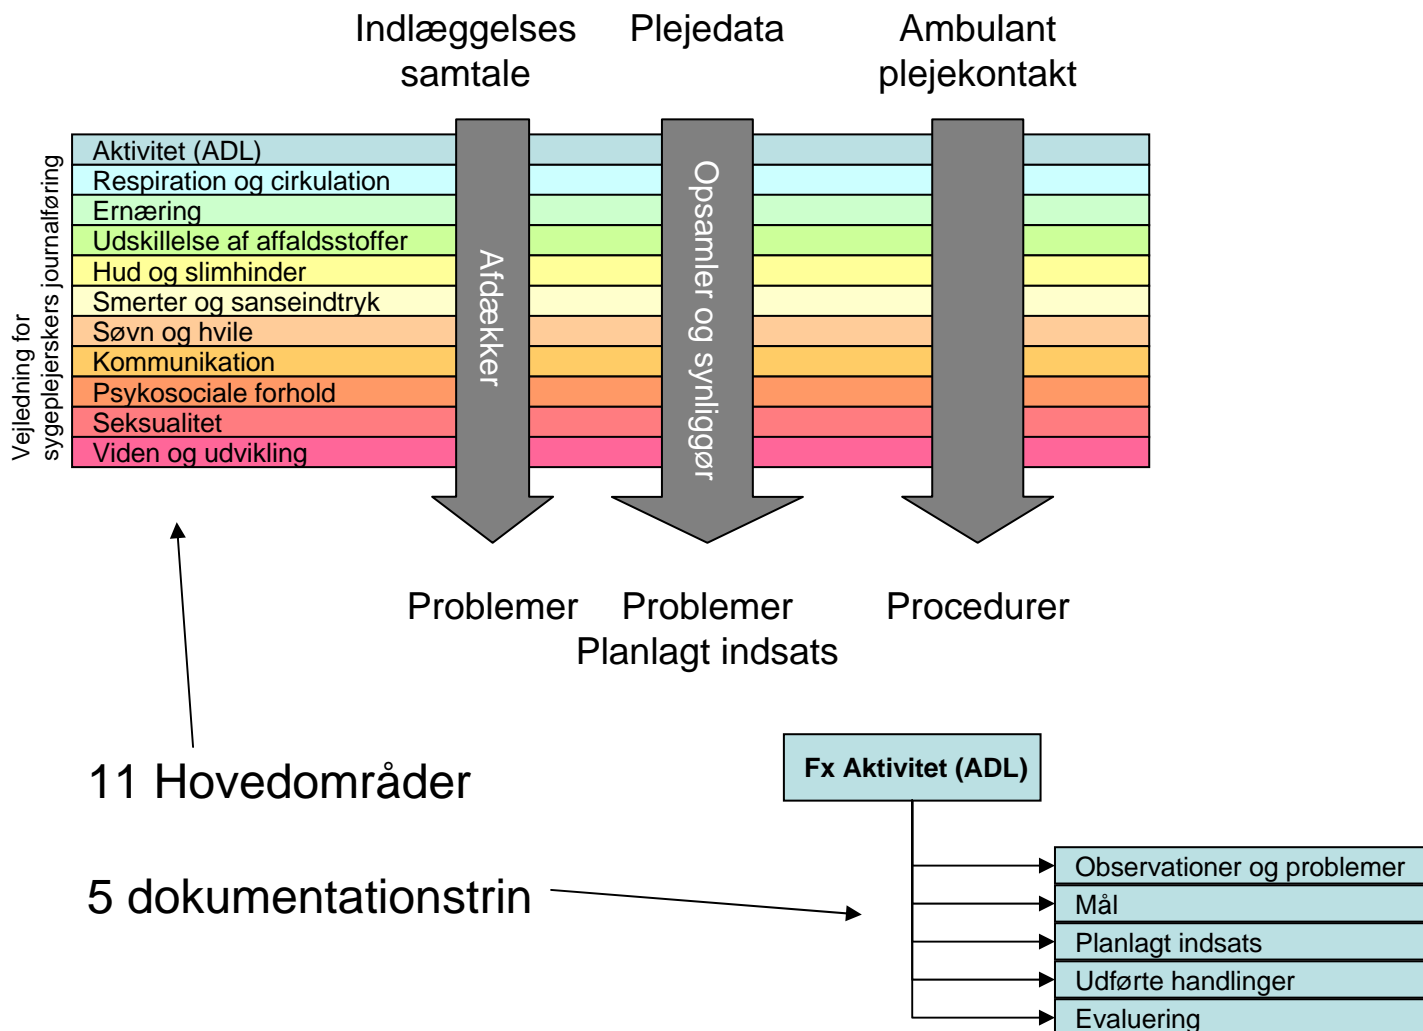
Indlæggelses samtale

Plejedata

Ambulant plejekontakt

Vejledning for sygeplejerskers journalføring

Aktivitet (ADL)
Respiration og cirkulation
Ernæring
Udskillelse af affaldsstoffer
Hud og slimhinder
Smerter og sanseindtryk
Søvn og hvile
Kommunikation
Psykosociale forhold
Seksualitet
Viden og udvikling

Afdækker

Opsamler og synliggør

Problemer

Problemer
Planlagt indsats

Procedurer

11 Hovedområder

5 dokumentationstrin

Fx Aktivitet (ADL)

Observationer og problemer
Mål
Planlagt indsats
Udførte handlinger
Evaluering